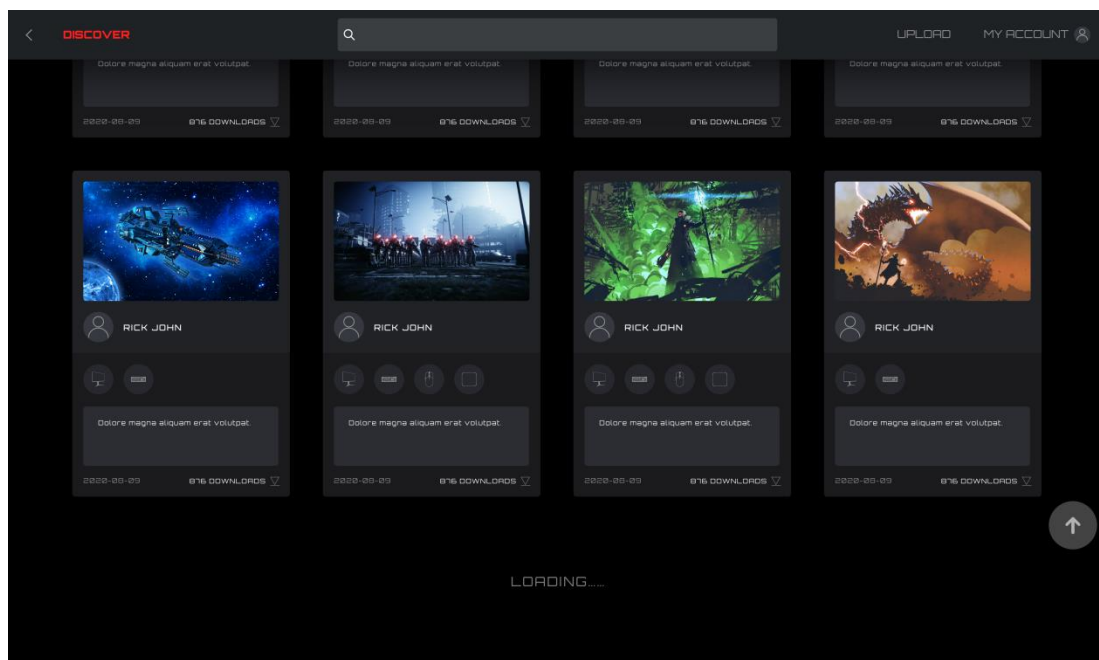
DISCOVER

UPLOAD

MY ACCOUNT

Dolore magna aliquam erat volutpat.

2020-08-09

876 DOWNLOADS

Dolore magna aliquam erat volutpat.

2020-08-09

876 DOWNLOADS

Dolore magna aliquam erat volutpat.

2020-08-09

876 DOWNLOADS

Dolore magna aliquam erat volutpat.

2020-08-09

876 DOWNLOADS

RICK JOHN

Dolore magna aliquam erat volutpat.

2020-08-09

876 DOWNLOADS

RICK JOHN

Dolore magna aliquam erat volutpat.

2020-08-09

876 DOWNLOADS

RICK JOHN

Dolore magna aliquam erat volutpat.

2020-08-09

876 DOWNLOADS

RICK JOHN

Dolore magna aliquam erat volutpat.

2020-08-09

876 DOWNLOADS

LOADING......